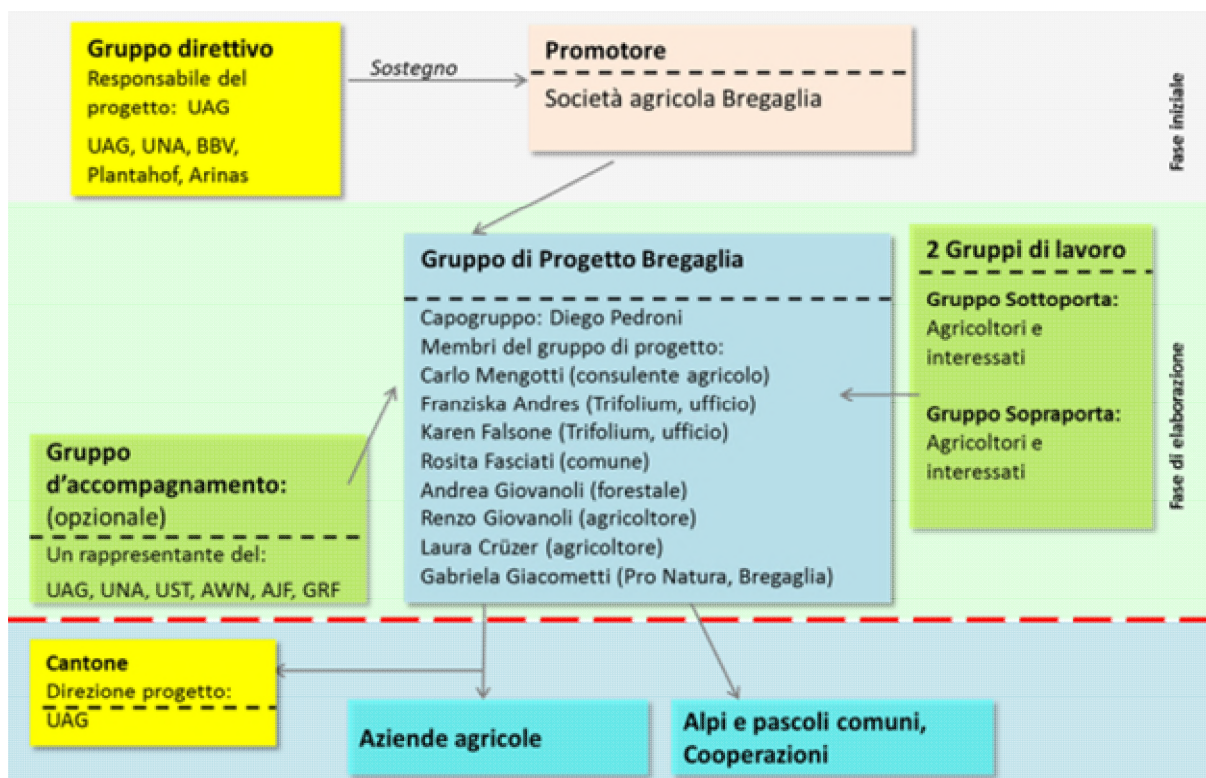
Gruppo direttivo
Responsabile del progetto: UAG
UAG, UNA, BBV, Plantahof, Arinas

Sostegno

Promotore
Società agricola Bregaglia

Fase iniziale

Gruppo di Progetto Bregaglia
Capogruppo: Diego Pedroni
Membri del gruppo di progetto:
Carlo Mengotti (consulente agricolo)
Franziska Andres (Trifolium, ufficio)
Karen Falsone (Trifolium, ufficio)
Rosita Fasciati (comune)
Andrea Giovanoli (forestale)
Renzo Giovanoli (agricoltore)
Laura Crüzer (agricoltore)
Gabriela Giacometti (Pro Natura, Bregaglia)

2 Gruppi di lavoro
Gruppo Sottoporta:
Agricoltori e interessati
Gruppo Sopraporta:
Agricoltori e interessati

Fase di elaborazione

Gruppo d'accompagnamento:
(opzionale)
Un rappresentante del:
UAG, UNA, UST, AWN, AJF, GRF

Cantone
Direzione progetto:
UAG

Aziende agricole

Alpi e pascoli comuni, Cooperazioni